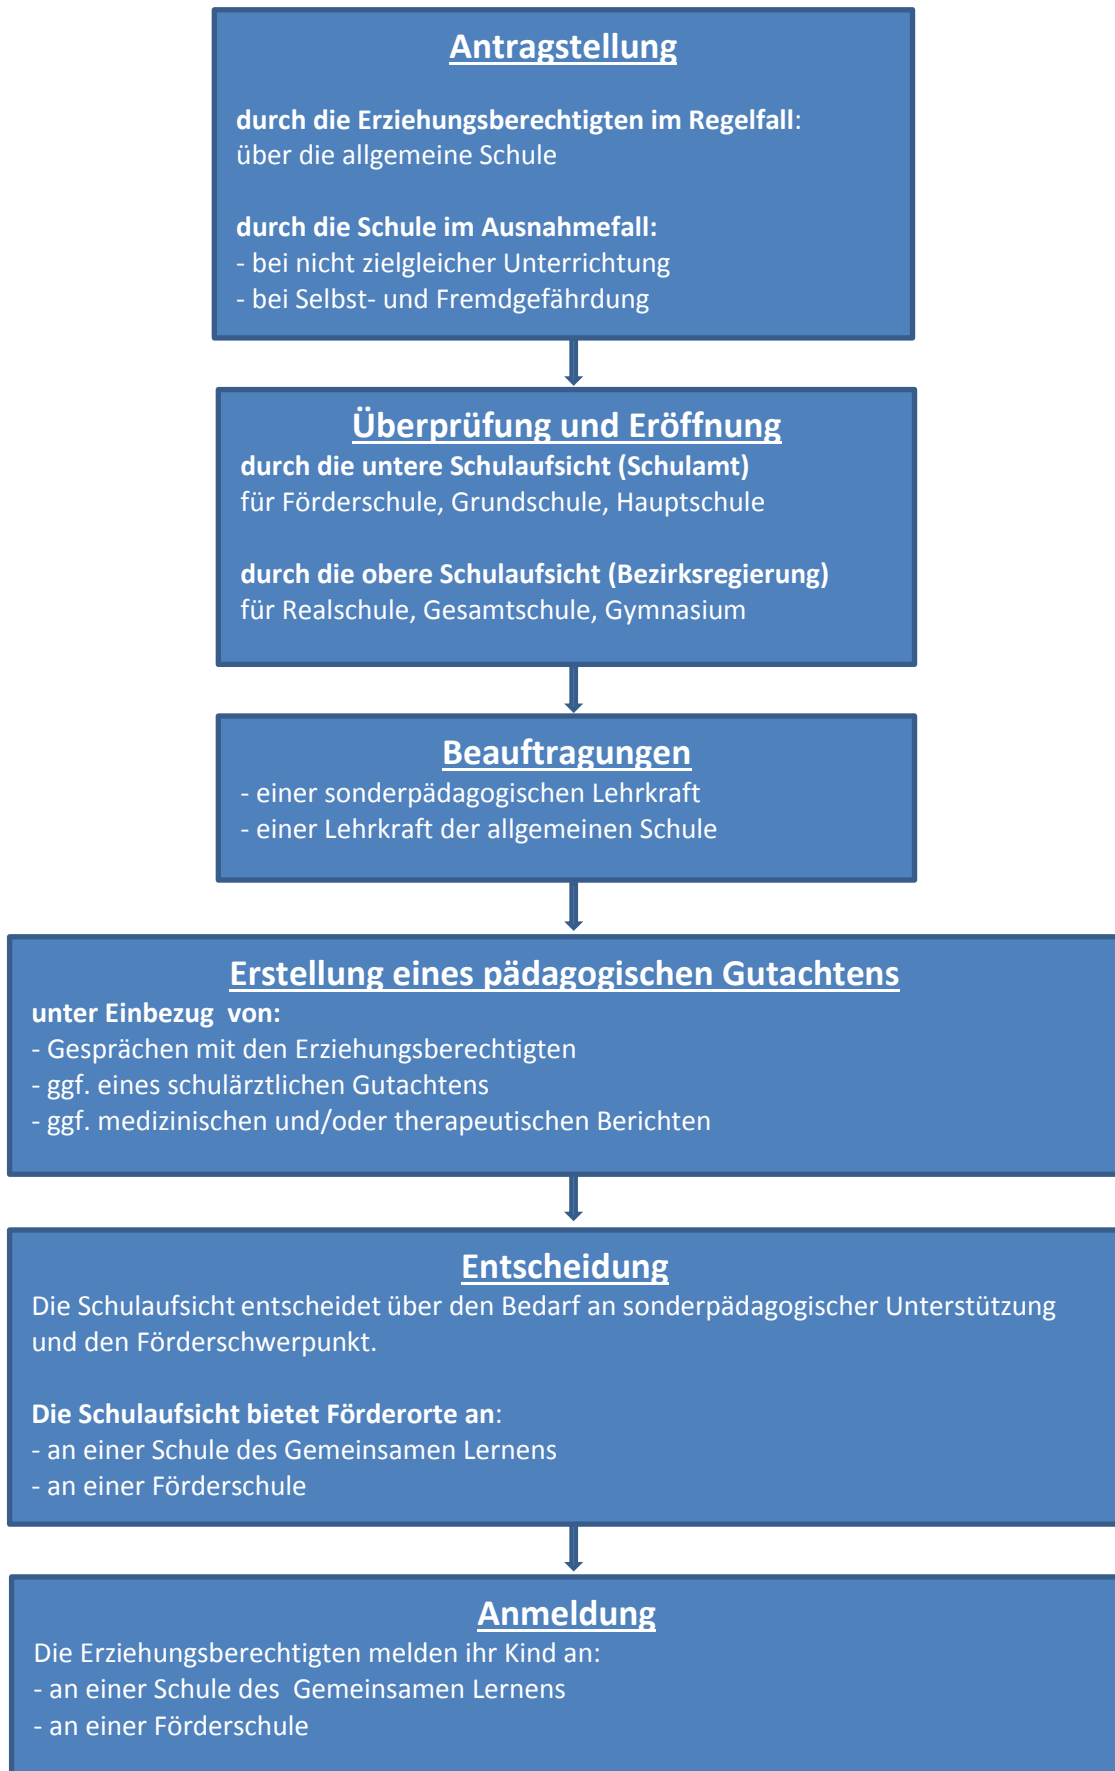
Antragstellung

durch die Erziehungsberechtigten im Regelfall:
über die allgemeine Schule

durch die Schule im Ausnahmefall:
- bei nicht zielgleicher Unterrichtung
- bei Selbst- und Fremdgefährdung

Überprüfung und Eröffnung
durch die untere Schulaufsicht (Schulamt)
für Förderschule, Grundschule, Hauptschule

durch die obere Schulaufsicht (Bezirksregierung)
für Realschule, Gesamtschule, Gymnasium

Beauftragungen
- einer sonderpädagogischen Lehrkraft
- einer Lehrkraft der allgemeinen Schule

Erstellung eines pädagogischen Gutachtens
unter Einbezug von:
- Gesprächen mit den Erziehungsberechtigten
- ggf. eines schulärztlichen Gutachtens
- ggf. medizinischen und/oder therapeutischen Berichten

Entscheidung
Die Schulaufsicht entscheidet über den Bedarf an sonderpädagogischer Unterstützung und den Förderschwerpunkt.

Die Schulaufsicht bietet Förderorte an:
- an einer Schule des Gemeinsamen Lernens
- an einer Förderschule

Anmeldung
Die Erziehungsberechtigten melden ihr Kind an:
- an einer Schule des Gemeinsamen Lernens
- an einer Förderschule